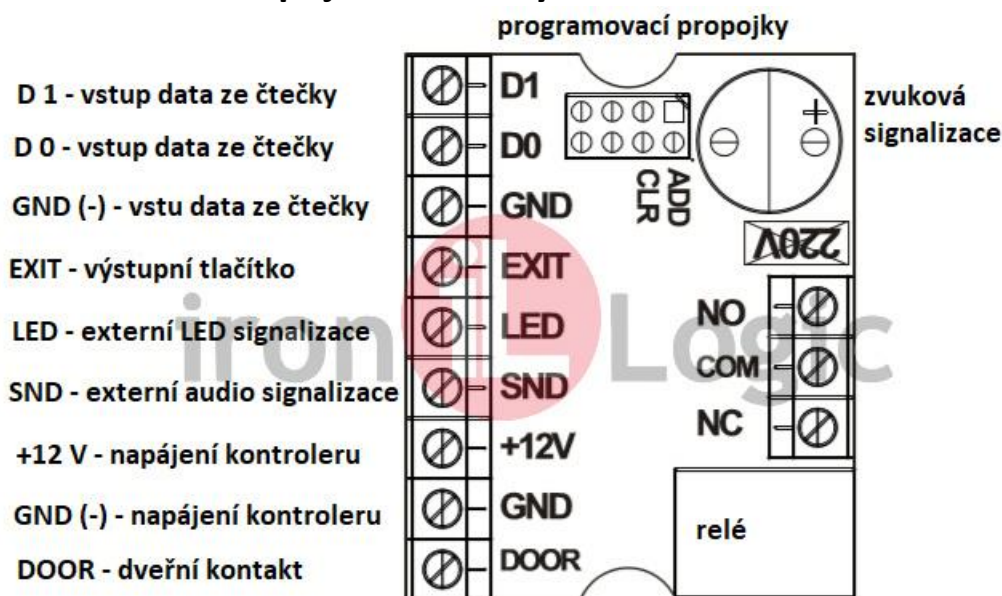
programovací propojky

D 1 - vstup data ze čtečky
D 0 - vstup data ze čtečky
GND (-) - vstu data ze čtečky
EXIT - výstupní tlačítko
LED - externí LED signalizace
SND - externí audio signalizace
+12 V - napájení kontroleru
GND (-) - napájení kontroleru
DOOR - dveřní kontakt

D1
D0
GND
EXIT
LED
SND
+12V
GND
DOOR

ADD
CLR

zvuková signalizace

220V

NO
COM
NC

relé

ironLogic